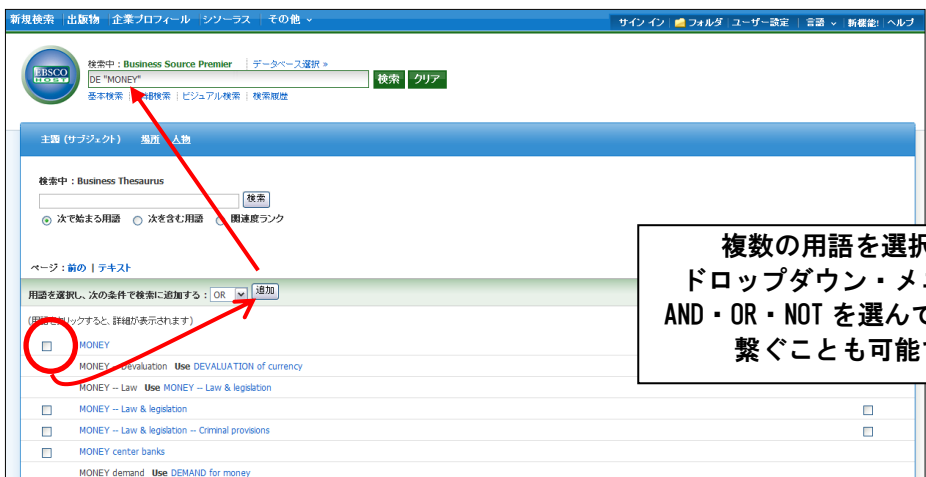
新規検索 | 出版物 | 企業プロフィール | シソーラス | その他

サイン イン | フォルダ | ユーザー設定 | 言語 | 新機能! | ヘルプ

EBSCO HOST

検索中：Business Source Premier | データベース選択 »

DE "MONEY"

検索 クリア

基本検索 | 詳細検索 | ビジュアル検索 | 検索履歴

主題 (サブジェクト) 場所 人物

検索中：Business Thesaurus

検索

次で始まる用語 次を含む用語 関連度ランク

複数の用語を選択
ドロップダウン・メ
AND・OR・NOT を選んで
繋ぐことも可能

ページ：前の | テキスト

用語を選択し、次の条件で検索に追加する：OR 追加

(用語をクリックすると、詳細が表示されます)

MONEY

MONEY -- Devaluation Use DEVALUATION of currency

MONEY -- Law Use MONEY -- Law & legislation

MONEY -- Law & legislation

MONEY -- Law & legislation -- Criminal provisions

MONEY center banks

MONEY demand Use DEMAND for money